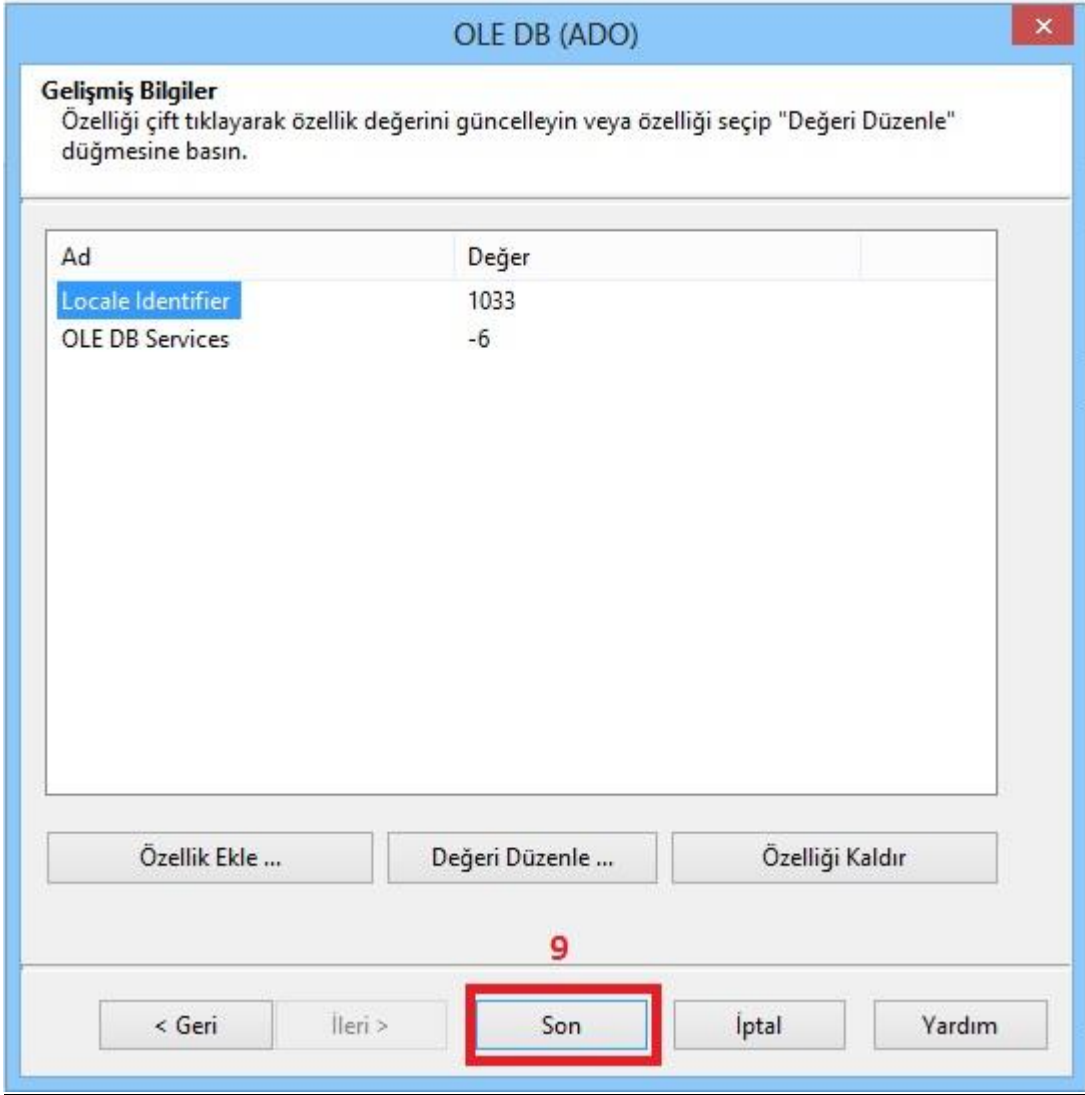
OLE DB (ADO)

×

**Gelişmiş Bilgiler**
Özelliği çift tıklayarak özellik değerini güncelleyin veya özelliği seçip "Değeri Düzenle" düğmesine basın.

| Ad | Değer |
|---|---|
| Locale Identifier | 1033 |
| OLE DB Services | -6 |

Özellik Ekle ...

Değeri Düzenle ...

Özelliği Kaldır

9

< Geri

İleri >

Son

İptal

Yardım